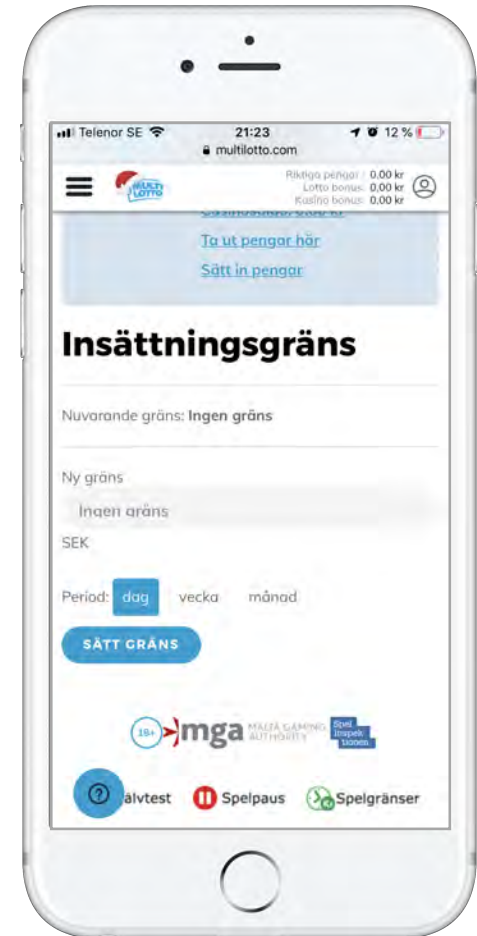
Telenor SE 21:23 12 %
multilotto.com

MULTI LOTTO

Riktiga pengar: 0.00 kr
Lotto bonus: 0.00 kr
Kasino bonus: 0.00 kr

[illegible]

Ta ut pengar här

Sätt in pengar

Insättningsgräns

Nuvarande gräns: Ingen gräns

Ny gräns

Ingen gräns

SEK

Period: dag vecka månad

SÄTT GRÄNS

18+ mga MALTA GAMING AUTHORITY Spel inspektionen

?

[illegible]älvtest Spelpaus Spelgränser